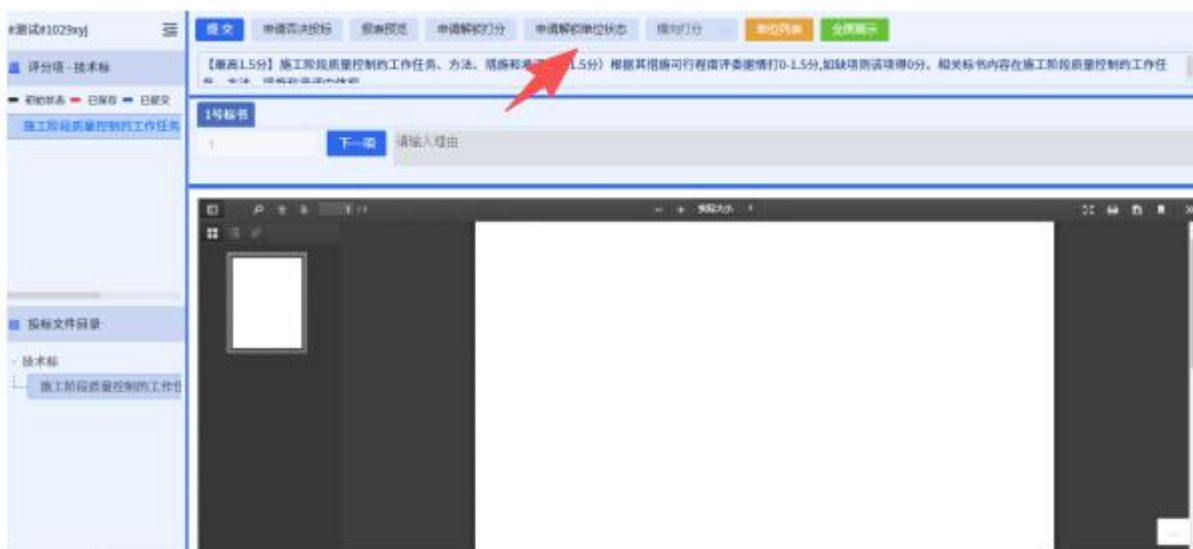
#测试#1029xyj

评分项-技术标

初始状态 已保存 已提交

施工阶段质量控制的工作任务

提交 申请否决投标 报表预览 申请解锁打分 申请解锁单位状态 横向打分 单位列表 全屏展示

【最高1.5分】施工阶段质量控制的工作任务、方法、措施和 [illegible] 1.5分）根据其措施可行程度评委酌情打0-1.5分,如缺项则该项得0分。相关标书内容在施工阶段质量控制的工作任务、方法、 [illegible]

1号标书

1

下一项

请输入理由

投标文件目录

技术标

施工阶段质量控制的工作任

自动缩放